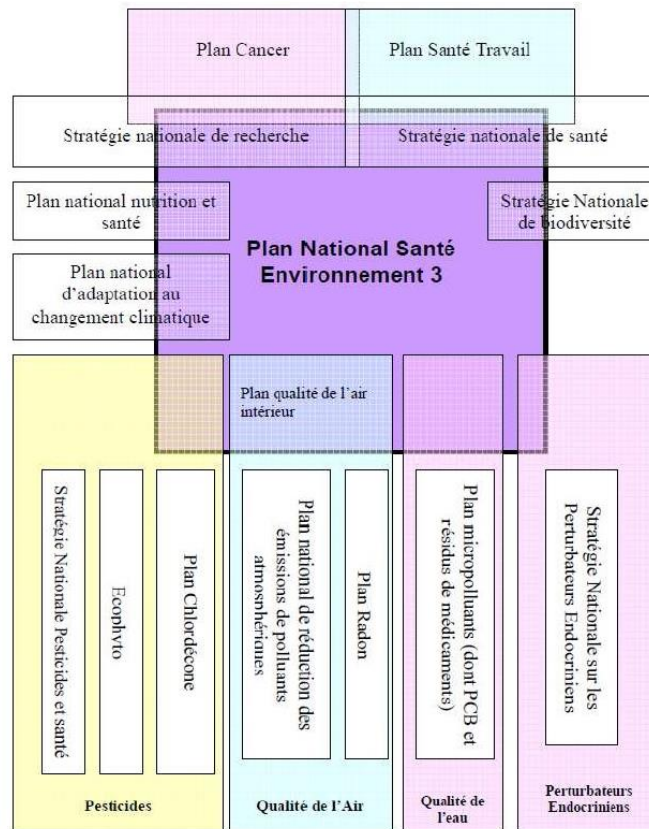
Plan Cancer

Plan Santé Travail

Stratégie nationale de recherche

Stratégie nationale de santé

Plan national nutrition et santé

Stratégie Nationale de biodiversité

Plan National Santé Environnement 3

Plan national d'adaptation au changement climatique

Plan qualité de l'air intérieur

Stratégie Nationale Pesticides et santé

Ecophyto

Plan Chlordécone

Plan national de réduction des émissions de polluants atmosphériques

Plan Radon

Plan micropolluants (dont PCB et résidus de médicaments)

Stratégie Nationale sur les Perturbateurs Endocriniens

Pesticides

Qualité de l'Air

Qualité de l'eau

Perturbateurs Endocriniens